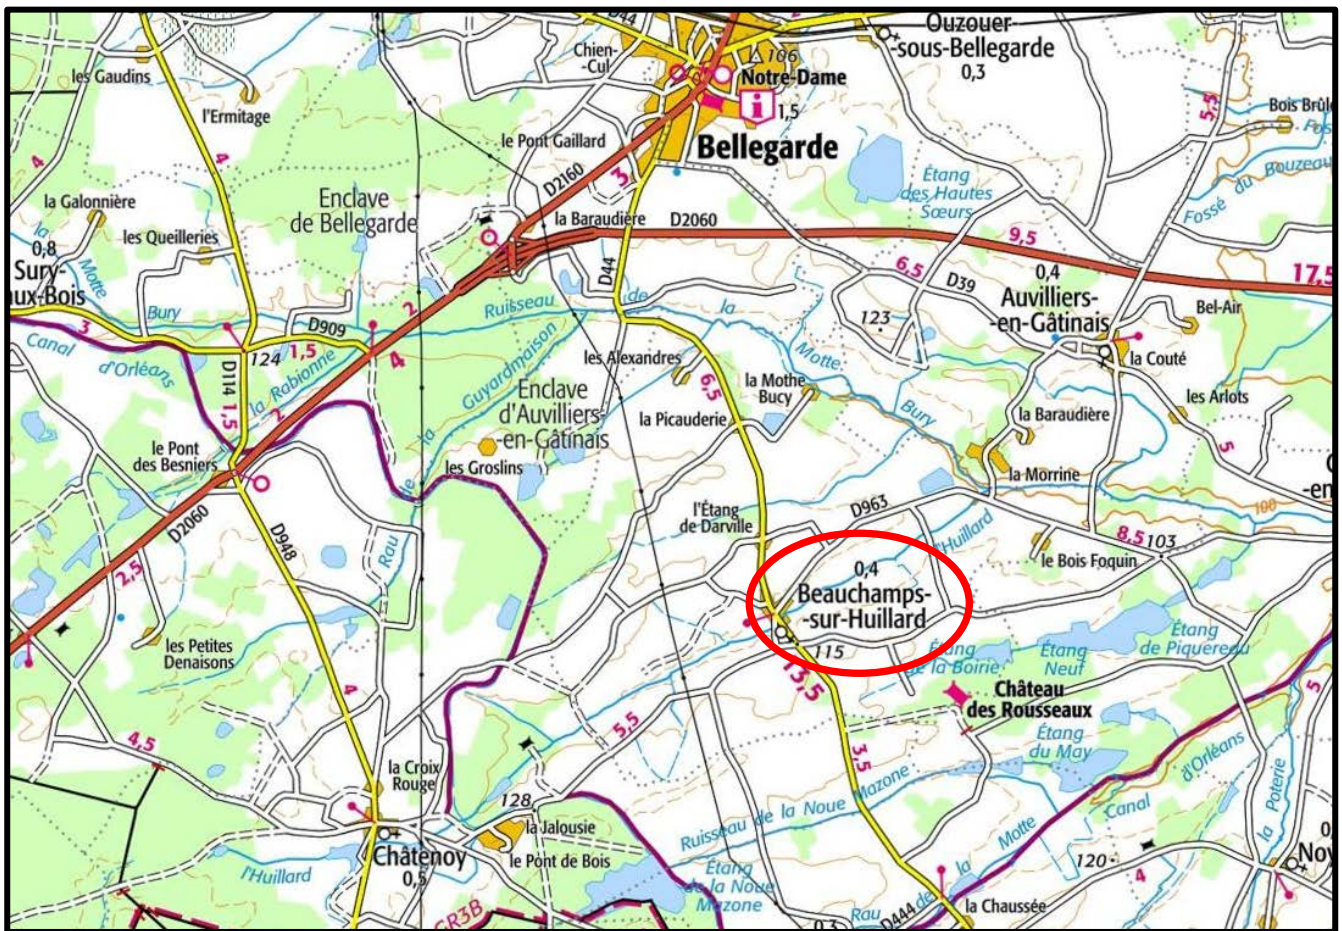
D44
Ouzouer-sous-Bellegarde
0,3
Chien-Cul
186
Notre-Dame
1,5
Bellegarde
les Gaudins
l'Ermitage
le Pont Gaillard
Bois Brûlé
Fossé
Étang des Hautes Sœurs
Fossé du Bouzeau
D2160
3
la Baraudière
D2060
Enclave de Bellegarde
la Galonnière
0,8
les Queillerie
Sury-aux-Bois
Motte
Bury
9,5
6,5
0,4
D39
17,5
Auvilliers-en-Gâtinais
Bel-Air
Ruisseau de la Motte
D44
123
Canal d'Orléans
D909
124
1,5
4
2
la Rabionne
Guyardmaison
les Alexandres
Enclave d'Auvilliers-en-Gâtinais
6,5
la Mothe Bucy
la Picauderie
Bury
la Couté
les Arlots
la Baraudière
D114
1,5
le Pont des Besniers
Rau de la
les Groslins
la Morrine
D2060
D948
Rau
l'Étang de Darville
D963
Huillard
8,5
103
le Bois Foquin
2,5
0,4
Beauchamps-sur-Huillard
115
13,5
Étang de la Boirie
Étang Neuf
Étang de Piquereau
les Petites Denaisons
Château des Rousseaux
4
4,5
5,5
3,5
Étang du May
d'Orléans
Canal
la Poterie
la Croix Rouge
128
Ruisseau de la Noue Mazone
la Jalousie
Châtenoy
0,5
le Pont de Bois
l'Huillard
Étang de la Noue Mazone
Motte
120
4
Nov
GR3B
0,3
Rau
D444
la Chaussée